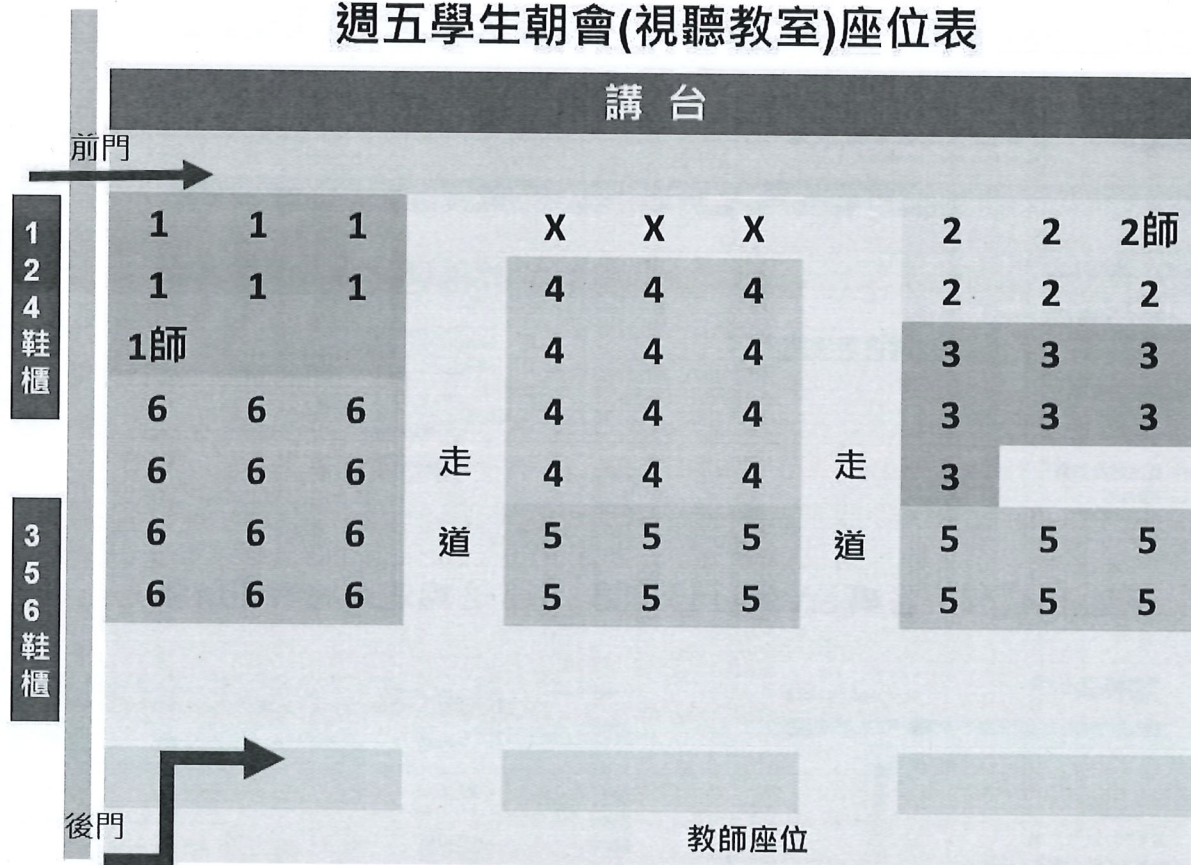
週五學生朝會(視聽教室)座位表

講 台

前門

124鞋櫃

| 1 | 1 | 1 | | X | X | X | | 2 | 2 | 2師 |
|---|---|---|---|---|---|---|---|---|---|---|
| 1 | 1 | 1 | | 4 | 4 | 4 | | 2 | 2 | 2 |
| 1師 | | | | 4 | 4 | 4 | | 3 | 3 | 3 |
| 6 | 6 | 6 | | 4 | 4 | 4 | | 3 | 3 | 3 |
| 6 | 6 | 6 | 走 | 4 | 4 | 4 | 走 | 3 | | |
| 6 | 6 | 6 | 道 | 5 | 5 | 5 | 道 | 5 | 5 | 5 |
| 6 | 6 | 6 | | 5 | 5 | 5 | | 5 | 5 | 5 |

356鞋櫃

後門

教師座位